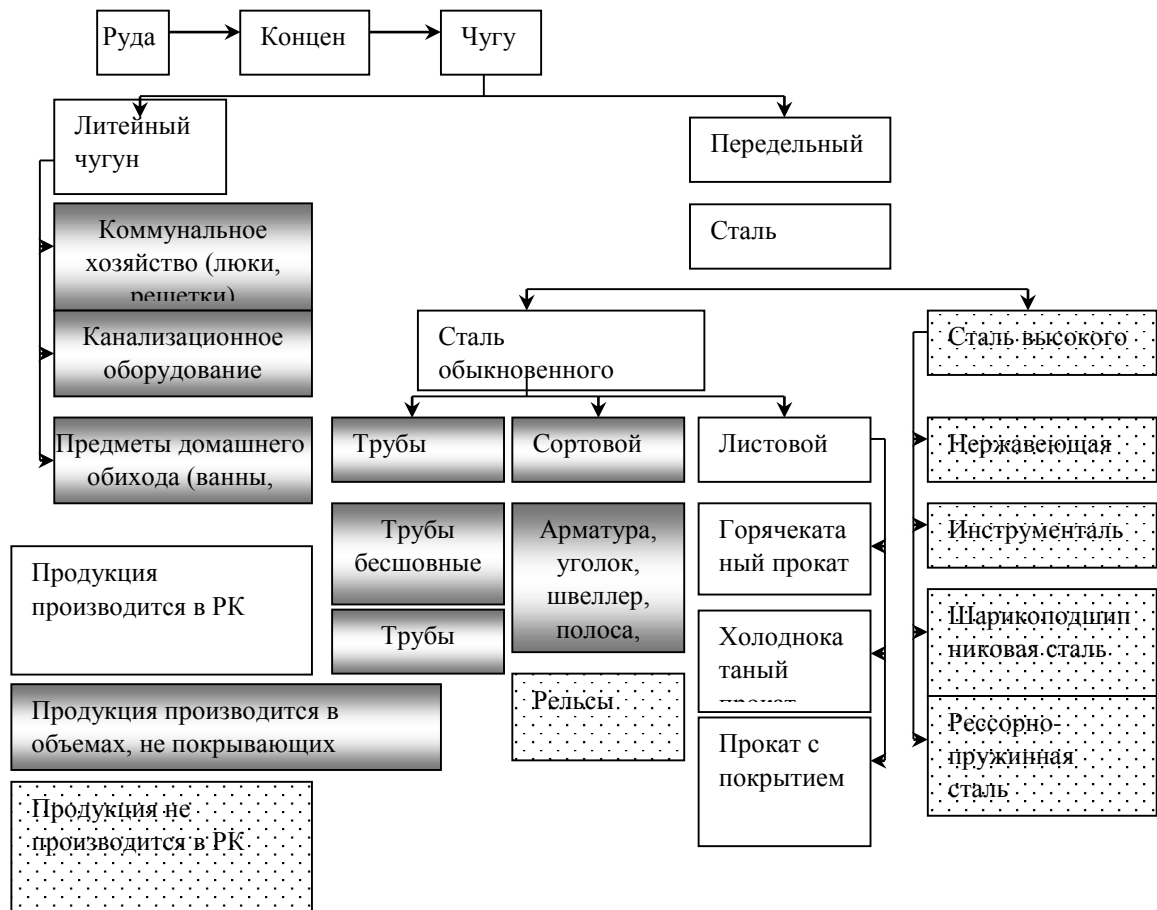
Руда

Концен

Чугу

Литейный чугун

Передельный

Сталь

Коммунальное хозяйство (люки, решетки)

Канализационное оборудование

Предметы домашнего обихода (ванны,

Сталь обыкновенного

Сталь высокого

Трубы

Сортовой

Листовой

Нержавеющая

Трубы бесшовные

Арматура, уголок, швеллер, полоса,

Горячекатаный прокат

Инструменталь

Трубы

Холоднокатаный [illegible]

Шарикоподшипниковая сталь

Рельсы

Прокат с покрытием

Рессорно-пружинная сталь

Продукция производится в РК

Продукция производится в объемах, не покрывающих

Продукция не производится в РК